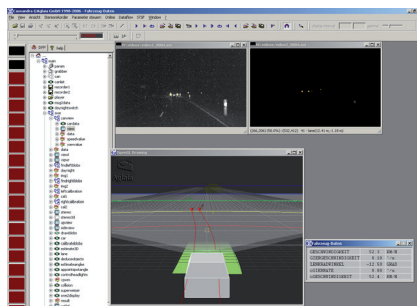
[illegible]

Datei Ansicht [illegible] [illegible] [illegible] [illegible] Online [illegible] STIP Window

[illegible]

root

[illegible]

OpenGL Viewer

Fahrzeug Daten

| GESCHWINDIGKEIT | 52.1 | km |
|---|---|---|
| GIERGESCHWINDIGKEIT | 0.18 | °/s |
| LENKWINKEL | -12.59 | GRAD |
| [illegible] | 0.0 | °/s |
| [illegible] | 0.0 | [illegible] |